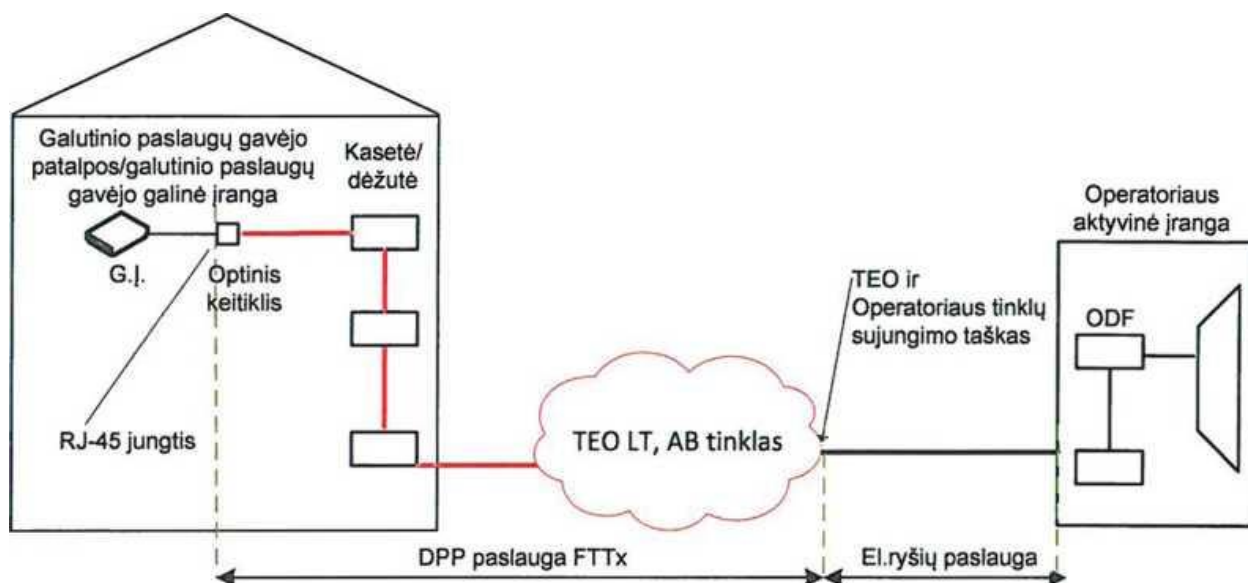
Galutinio paslaugų gavėjo patalpos/galutinio paslaugų gavėjo galinė įranga

Kasetė/ dėžutė

Operatoriaus aktyvinė įranga

G.Į.

Optinis keitiklis

TEO ir Operatoriaus tinklų sujungimo taškas

ODF

RJ-45 jungtis

TEO LT, AB tinklas

DPP paslauga FTTx

El.ryšių paslauga